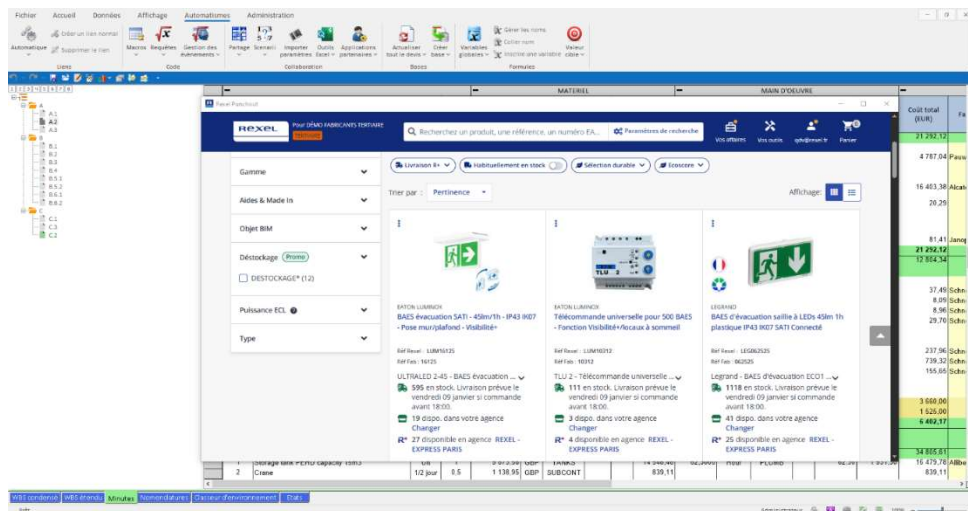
Fichier Accueil Données Affichage Automatismes Administration

Automatique Supprimer le lien Macros Requêtes Gestion des événements Partage Scénario Importer paramètres Outils Excel Applications partenaires Actualiser tout le devis Créer base Variables globales Gérer les noms Coller nom Insérer une variable Valeur cible

Liens Code Collaboration Bases Formules

A A1 A2 A3 B B1 B2 B3 B4 B5.1 B5.2 B6.1 B6.2 C C1 C3 C2

MATERIEL MAIN D'OEUVRE

Rexel Punchout

Rexel Pour DÉMO FABRICANTS TERTIAIRE

Recherchez un produit, une référence, un numéro EA...

Paramètres de recherche

Vos offres Vos outils Panier

Gamme

Aides & Made In

Objet BIM

Déstockage Promo

DESTOCKAGE* (12)

Puissance ECL

Type

Livraison 8+ Habituellement en stock Sélection durable Ecoscore

Trier par : Pertinence

Affichage:

EATON LUMINOX
BAES évacuation SATI - 45lm/1h - IP43 IK07 - Pose mur/plafond - Visibilité+
Réf Rexel : LUM16125
Réf Fab : 16125
ULTRALED 2-45 - BAES évacuation ...
595 en stock. Livraison prévue le vendredi 09 janvier si commande avant 18:00.
19 dispo. dans votre agence Changer
27 disponible en agence REXEL - EXPRESS PARIS

EATON LUMINOX
Télécommande universelle pour 500 BAES - Fonction Visibilité+/locaux à sommeil
Réf Rexel : LUM10312
Réf Fab : 10312
TLU 2 - Télécommande universelle ...
111 en stock. Livraison prévue le vendredi 09 janvier si commande avant 18:00.
3 dispo. dans votre agence Changer
4 disponible en agence REXEL - EXPRESS PARIS

LEGRAND
BAES d'évacuation saillie à LEDs 45lm 1h plastique IP43 IK07 SATI Connecté
Réf Rexel : LEG062525
Réf Fab : 062525
Legrand - BAES d'évacuation ECO1 ...
1118 en stock. Livraison prévue le vendredi 09 janvier si commande avant 18:00.
41 dispo. dans votre agence Changer
25 disponible en agence REXEL - EXPRESS PARIS

Coût total (EUR)
21 292,12
4 787,04
16 403,38
20,29
81,41
21 292,12
12 884,34
37,49
8,09
8,96
29,70
237,96
739,32
155,66
3 660,00
1 526,00
6 402,17
34 805,81
16 479,78
839,11

2 Crane 1/2 jour 0,5 1 138,95 GBP SUBCONT 839,11

WBS condensé WBS étendu Minutes Nomenclatures Classeur d'environnement Etats